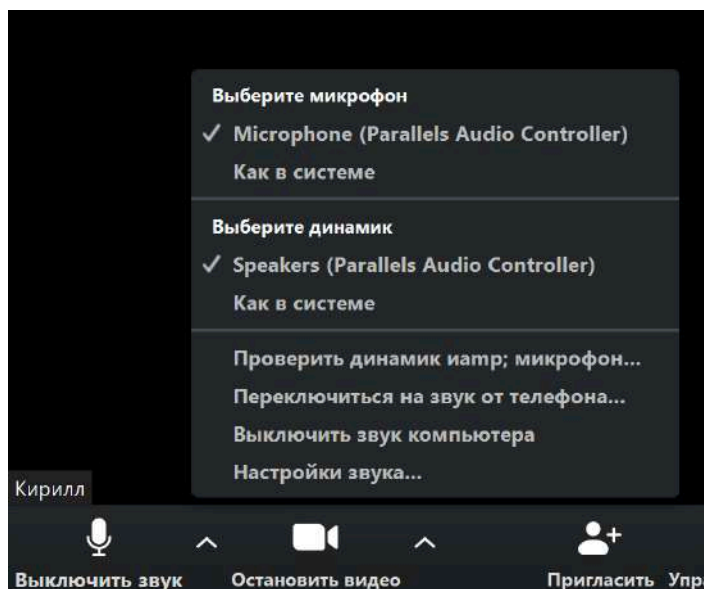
Выберите микрофон
✓ Microphone (Parallels Audio Controller)
Как в системе

Выберите динамик
✓ Speakers (Parallels Audio Controller)
Как в системе

Проверить динамик иamp; микрофон...
Переключиться на звук от телефона...
Выключить звук компьютера
Настройки звука...

Кирилл

Выключить звук
Остановить видео
Пригласить
Упра